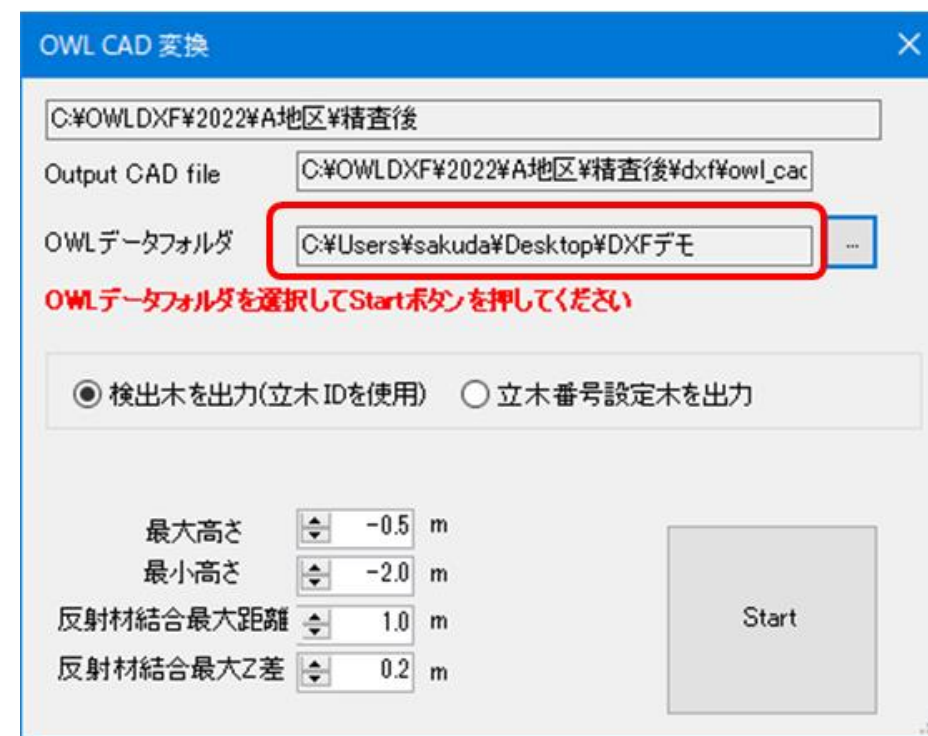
OWL CAD 変換

C:¥OWLDXF¥2022¥A地区¥精査後

Output CAD file C:¥OWLDXF¥2022¥A地区¥精査後¥dxf¥owl_cac

OWLデータフォルダ C:¥Users¥sakuda¥Desktop¥DXFデモ ...

OWLデータフォルダを選択してStartボタンを押してください

検出木を出力(立木IDを使用) 立木番号設定木を出力

最大高さ -0.5 m
最小高さ -2.0 m
反射材結合最大距離 1.0 m
反射材結合最大Z差 0.2 m

Start